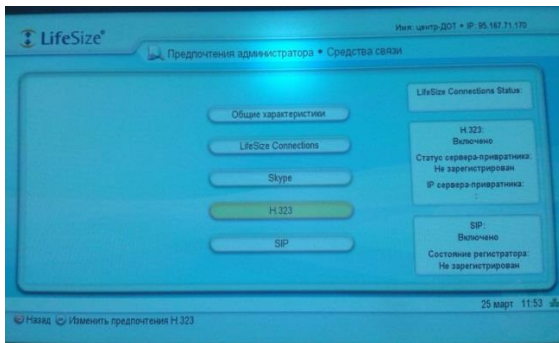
LifeSize®

Имя: центр-ДОТ • IP: 95.167.71.170

Предпочтения администратора • Средства связи

Общие характеристики

LifeSize Connections

Skype

H.323

SIP

LifeSize Connections Status:

H.323:
Включено
Статус сервера-привратника:
Не зарегистрирован
IP сервера-привратника:
:

SIP:
Включено
Состояние регистратора:
Не зарегистрирован

25 март 11:53

Назад Изменить предпочтения H.323